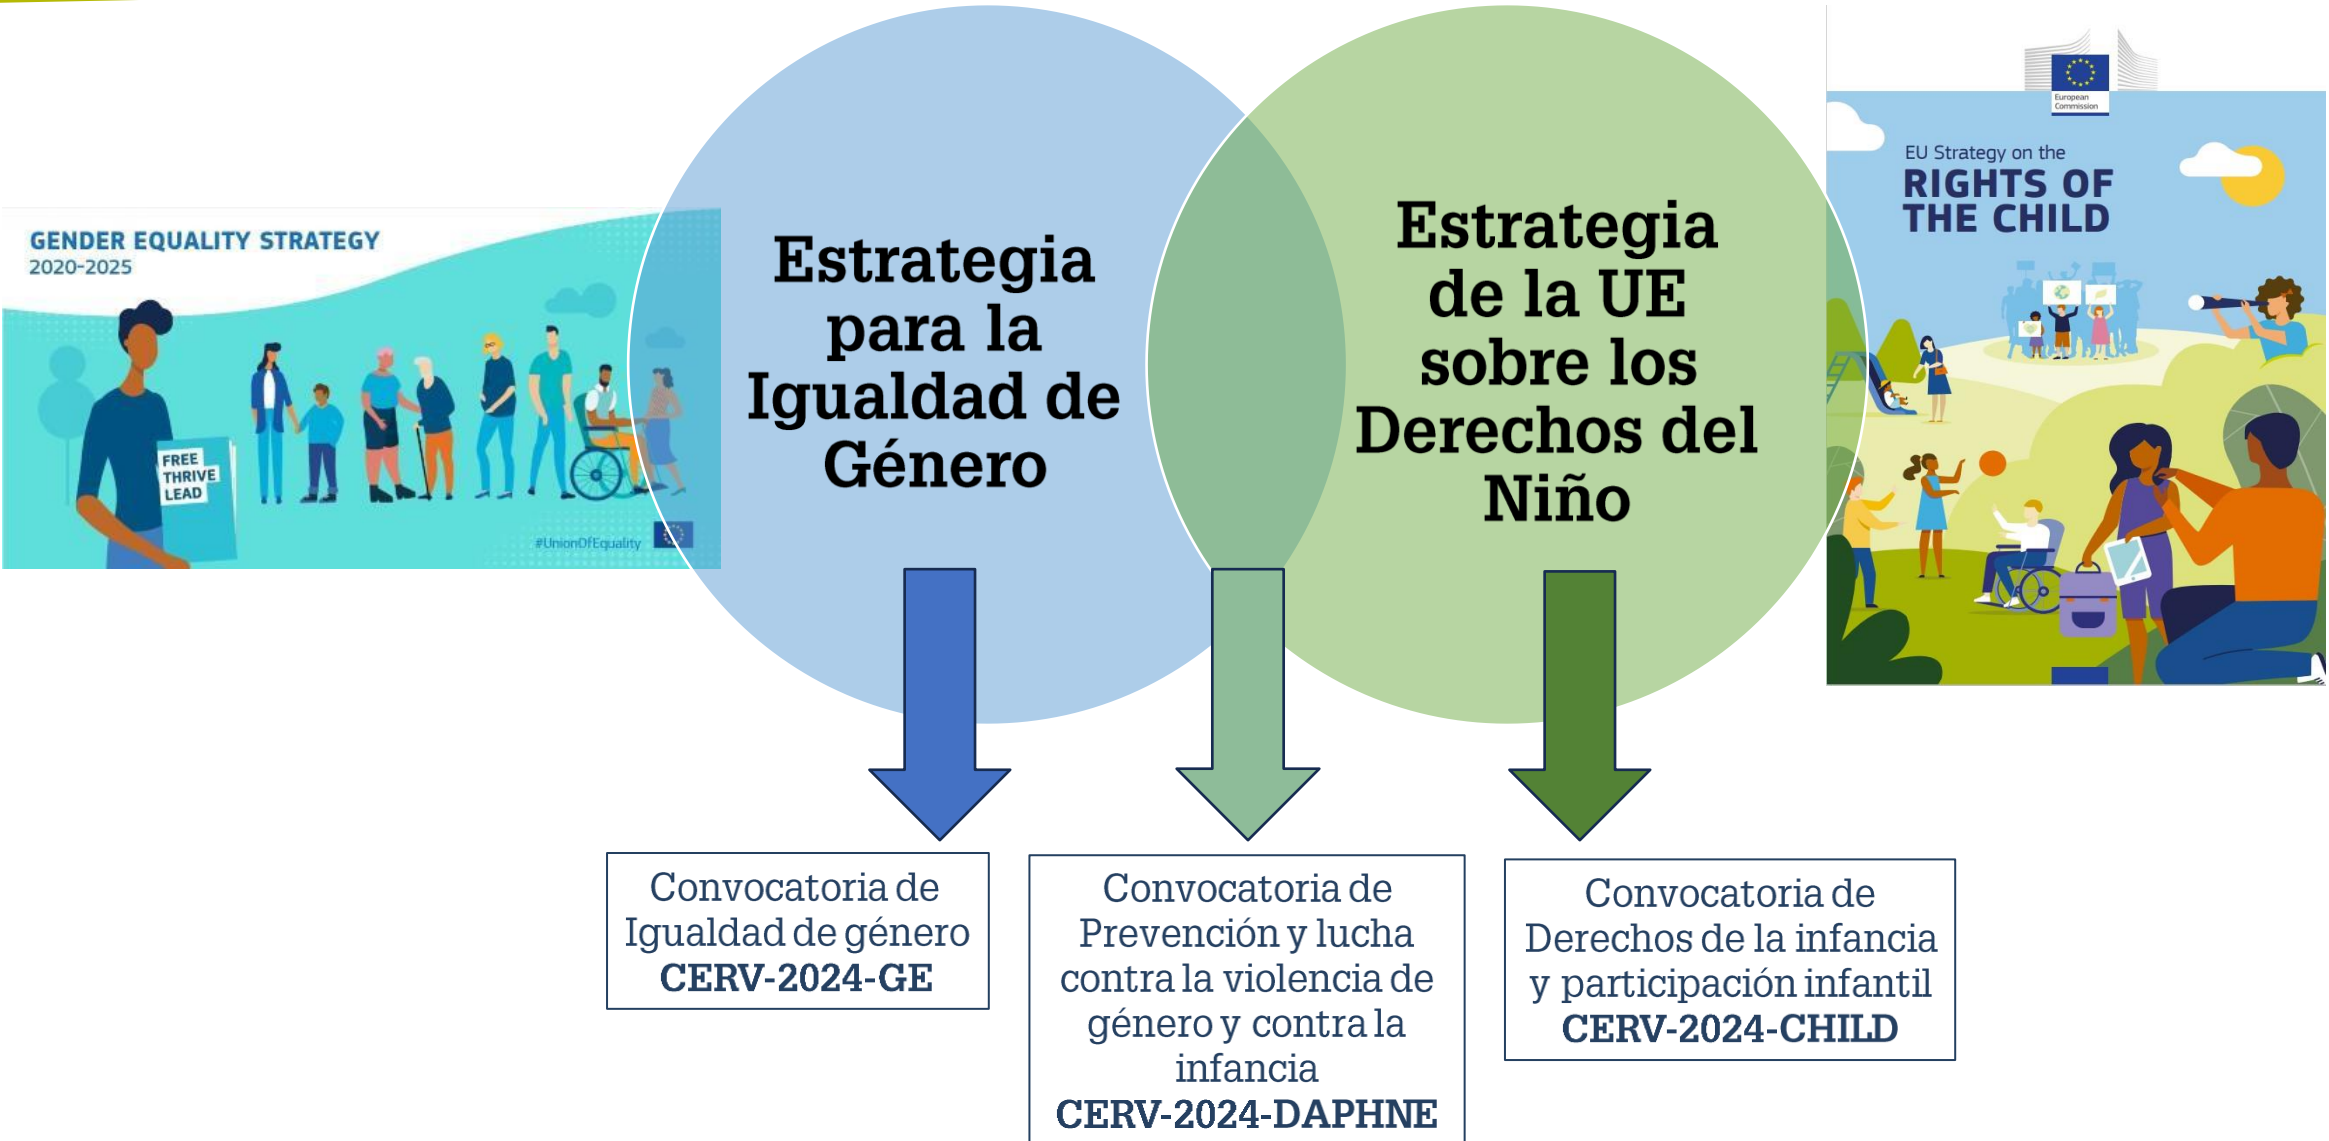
GENDER EQUALITY STRATEGY
2020-2025

FREE
THRIVE
LEAD

#UnionOfEquality

Estrategia para la Igualdad de Género

Estrategia de la UE sobre los Derechos del Niño

European Commission

EU Strategy on the
RIGHTS OF THE CHILD

Convocatoria de Igualdad de género
CERV-2024-GE

Convocatoria de Prevención y lucha contra la violencia de género y contra la infancia
CERV-2024-DAPHNE

Convocatoria de Derechos de la infancia y participación infantil
CERV-2024-CHILD